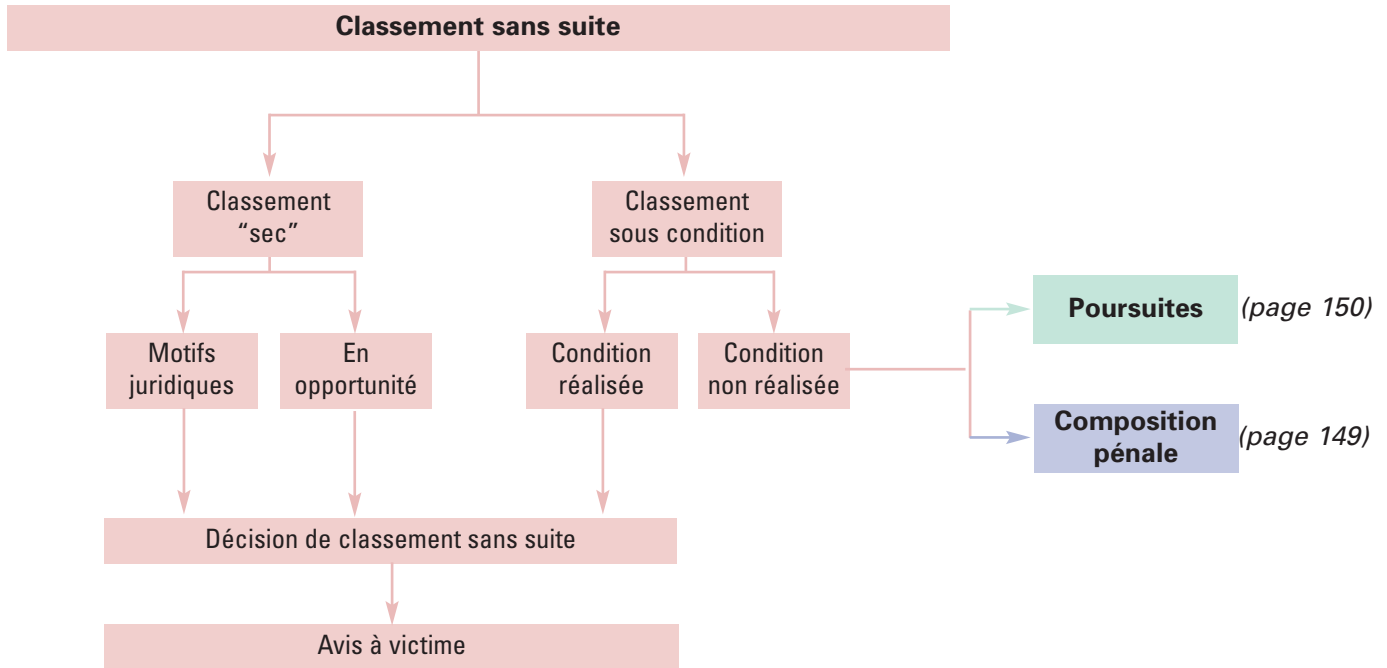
Classement sans suite

Classement "sec"

Classement sous condition

Motifs juridiques

En opportunité

Condition réalisée

Condition non réalisée

Poursuites (page 150)

Composition pénale (page 149)

Décision de classement sans suite

Avis à victime